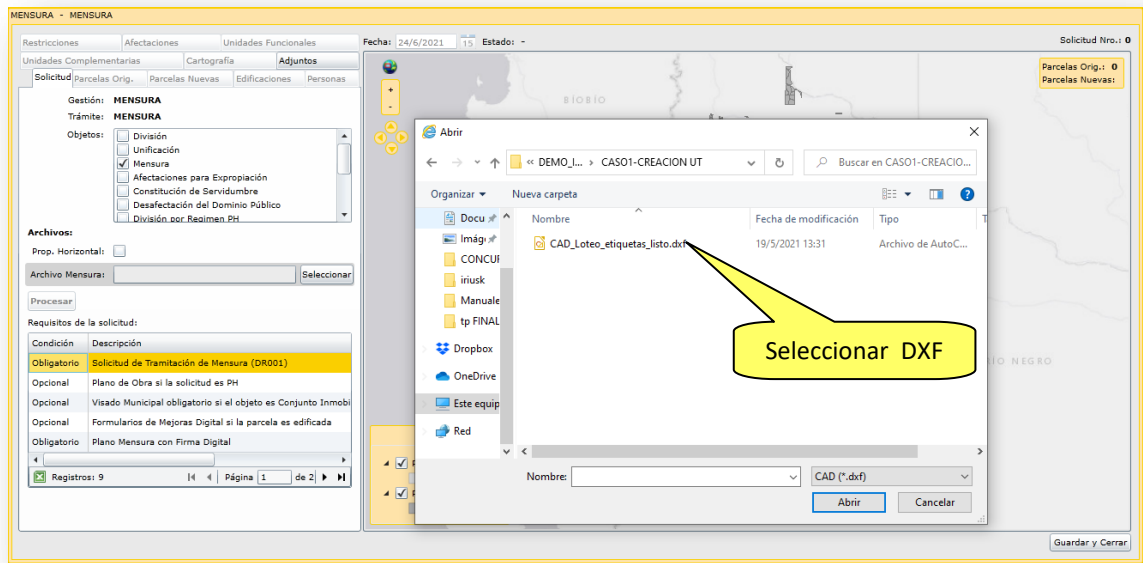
MENSURA - MENSURA

Restricciones | Afectaciones | Unidades Funcionales
Unidades Complementarias | Cartografía | Adjuntos
Solicitud | Parcelas Orig. | Parcelas Nuevas | Edificaciones | Personas

Gestión: MENSURA
Trámite: MENSURA
Objetos:
División
Unificación
Mensura
Afectaciones para Expropiación
Constitución de Servidumbre
Desafectación del Dominio Público
División por Regimen PH

Archivos:
Prop. Horizontal:
Archivo Mensura: Seleccionar
Procesar

Requisitos de la solicitud:

| Condición | Descripción |
|---|---|
| Obligatorio | Solicitud de Tramitación de Mensura (DR001) |
| Opcional | Plano de Obra si la solicitud es PH |
| Opcional | Visado Municipal obligatorio si el objeto es Conjunto Inmobi |
| Opcional | Formularios de Mejoras Digital si la parcela es edificada |
| Obligatorio | Plano Mensura con Firma Digital |

Registros: 9 | Página 1 de 2

Fecha: 24/6/2021 15 Estado: -
Solicitud Nro.: 0
Parcelas Orig.: 0
Parcelas Nuevas:
BIOBÍO
RÍO NEGRO

Abrir
« DEMO_I... › CASO1-CREACION UT
Buscar en CASO1-CREACIO...
Organizar ▾ Nueva carpeta
Docu
Imág
CONCU
iriusk
Manuale
tp FINAL
Dropbox
OneDrive
Este equip
Red
Nombre | Fecha de modificación | Tipo | T
CAD_Loteo_etiquetas_listo.dxf | 19/5/2021 13:31 | Archivo de AutoC...
Seleccionar DXF
Nombre: | CAD (*.dxf)
Abrir | Cancelar

Guardar y Cerrar